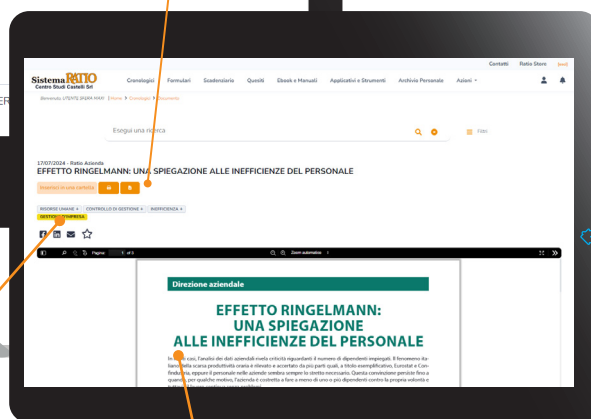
Contatti Ratio Store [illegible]

Sistema RATIO Centro Studi Castelli Srl

Cronologici Formulari Scadenziario Quesiti Ebook e Manuali Applicativi e Strumenti Archivio Personale Aziend

Benvenuto UTENTE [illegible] Home > Cronologici > Documento

Esegui una ricerca

Filtri

17/07/2024 - Ratio Azienda

EFFETTO RINGELMANN: UNA SPIEGAZIONE ALLE INEFFICIENZE DEL PERSONALE

Inserisci in una cartella

RISORSE UMANE × CONTROLLO DI GESTIONE × INEFFICIENZA ×

GESTIONE D'IMPRESA

Pagina 1 di 5 Zoom automatico

Direzione aziendale

EFFETTO RINGELMANN: UNA SPIEGAZIONE ALLE INEFFICIENZE DEL PERSONALE

In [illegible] casi, l'analisi dei dati aziendali rivela criticità riguardanti il numero di dipendenti impiegati. Il fenomeno ita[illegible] nella scarsa produttività oraria è rilevato e accertato da più parti quali, a titolo esemplificativo, Eurostat e Con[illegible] eppure il personale nelle aziende sembra sempre lo stretto necessario. Questa convinzione persiste fino a quando, per qualche motivo, l'azienda è costretta a fare a meno di uno o più dipendenti contro la propria volontà e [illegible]